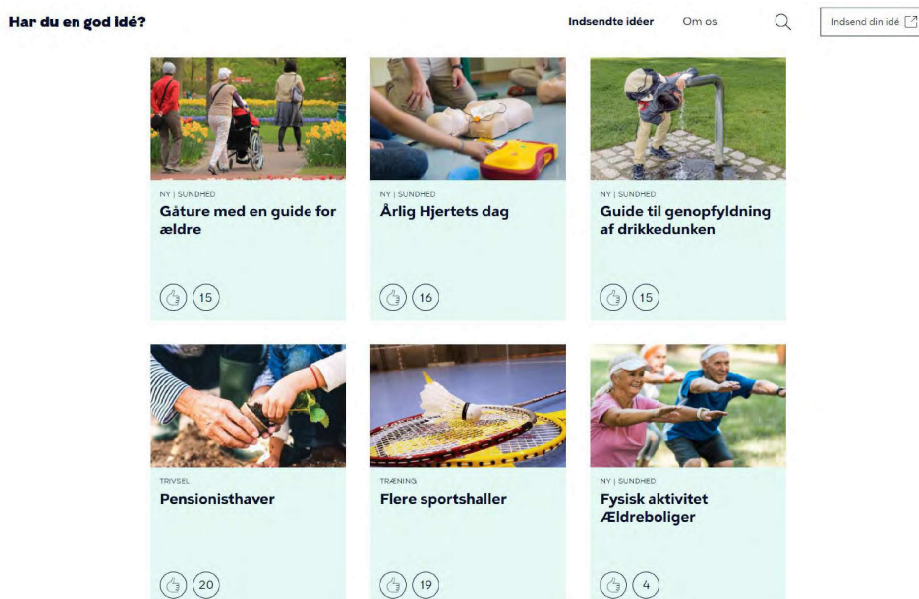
Har du en god idé?

Indsendte idéer

Om os

Indsend din idé

NY | SUNDHED

Gåture med en guide for ældre

15

NY | SUNDHED

Årlig Hjertets dag

16

NY | SUNDHED

Guide til genopfyldning af drikkedunken

15

TRIVSEL

Pensionisthaver

20

TRÆNING

Flere sportshaller

19

NY | SUNDHED

Fysisk aktivitet Ældreboliger

4